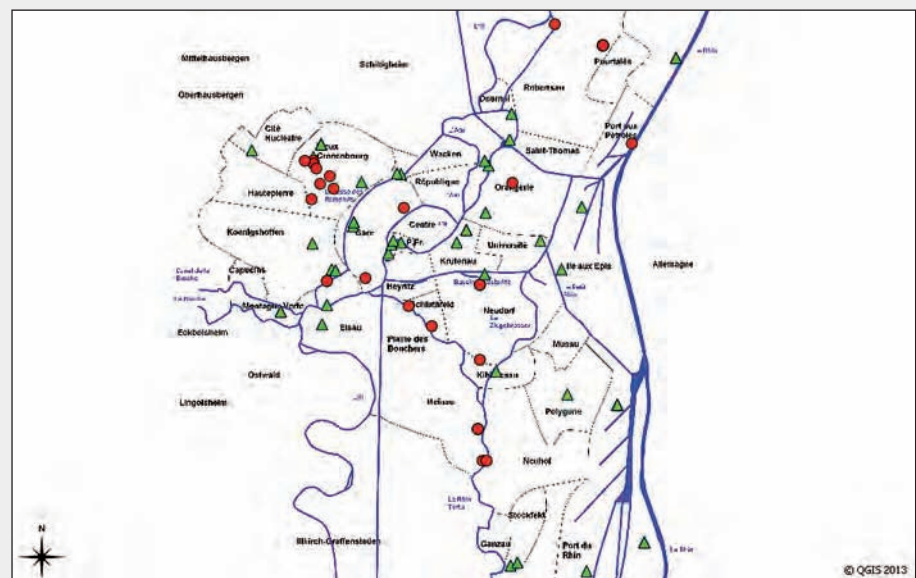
Mittelhausbergen
Schiltigheim
Oberhausbergen
Robertsau
Pourtalès
Rhin
Cité Nucléaire
Cronenbourg
Port aux Pétroles
Wacken
Saint-Thomas
Hautepierre
République
Orangerie
Centre
Koenigshoffen
Gare
Université
Krutenau
Canal de la Bruche
Cepelle
Ile aux Epis
Allemagne
Montagne Verte
Heyritz
Neudorf
Schluthfeld
Eckbolsheim
Elsau
Pierre des Bouchers
Musau
Ostwald
Kibitzenau
Lingolsheim
Meinau
Polygone
Neuhof
Stockfeld
Illkirch-Graffenstaden
Ganzau
Port du Rhin
N
© QGIS 2013